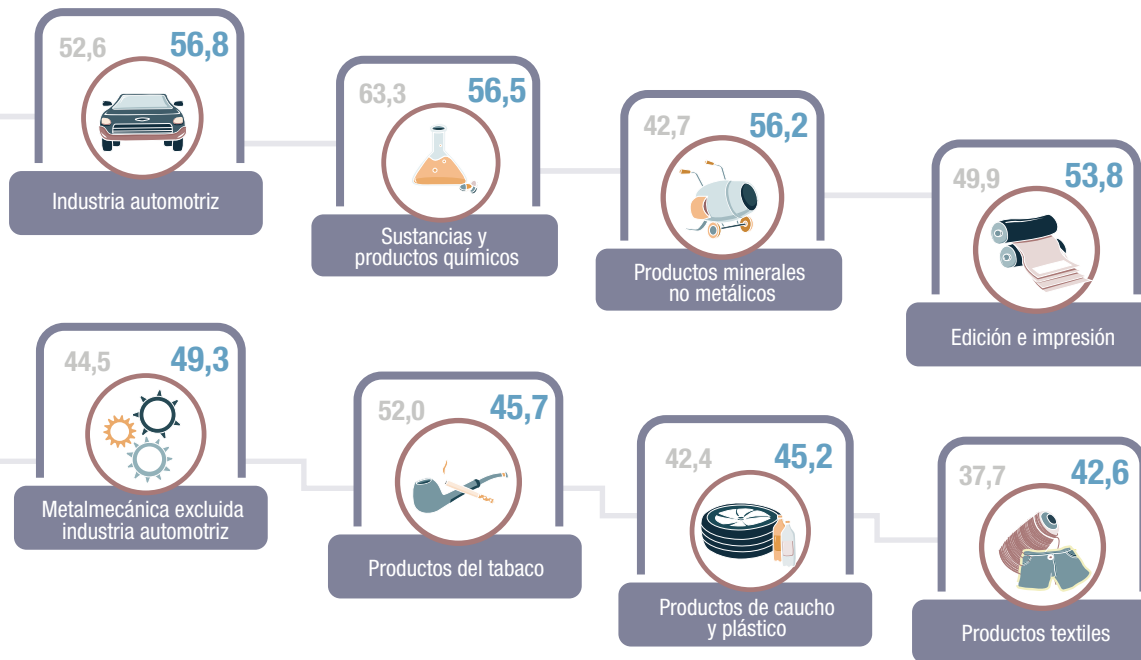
52,6 56,8
Industria automotriz

63,3 56,5
Sustancias y productos químicos

42,7 56,2
Productos minerales no metálicos

49,9 53,8
Edición e impresión

44,5 49,3
Metalmecánica excluida industria automotriz

52,0 45,7
Productos del tabaco

42,4 45,2
Productos de caucho y plástico

37,7 42,6
Productos textiles